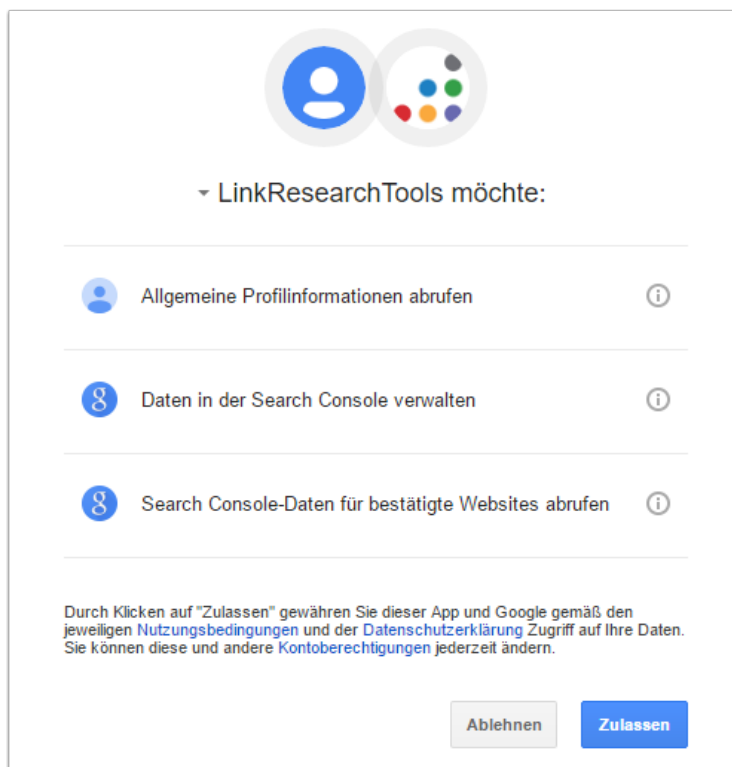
LinkResearchTools möchte:

Allgemeine Profilinformationen abrufen

Daten in der Search Console verwalten

Search Console-Daten für bestätigte Websites abrufen

Durch Klicken auf "Zulassen" gewähren Sie dieser App und Google gemäß den jeweiligen Nutzungsbedingungen und der Datenschutzerklärung Zugriff auf Ihre Daten. Sie können diese und andere Kontoberechtigungen jederzeit ändern.

Ablehnen

Zulassen